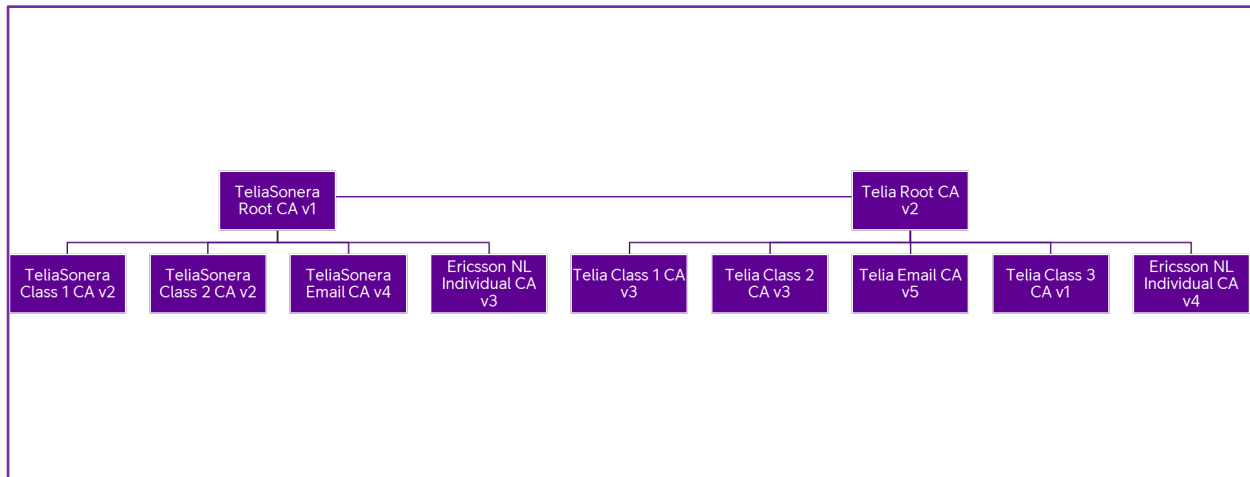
TeliaSonera Root CA v1

Telia Root CA v2

TeliaSonera Class 1 CA v2

TeliaSonera Class 2 CA v2

TeliaSonera Email CA v4

Ericsson NL Individual CA v3

Telia Class 1 CA v3

Telia Class 2 CA v3

Telia Email CA v5

Telia Class 3 CA v1

Ericsson NL Individual CA v4